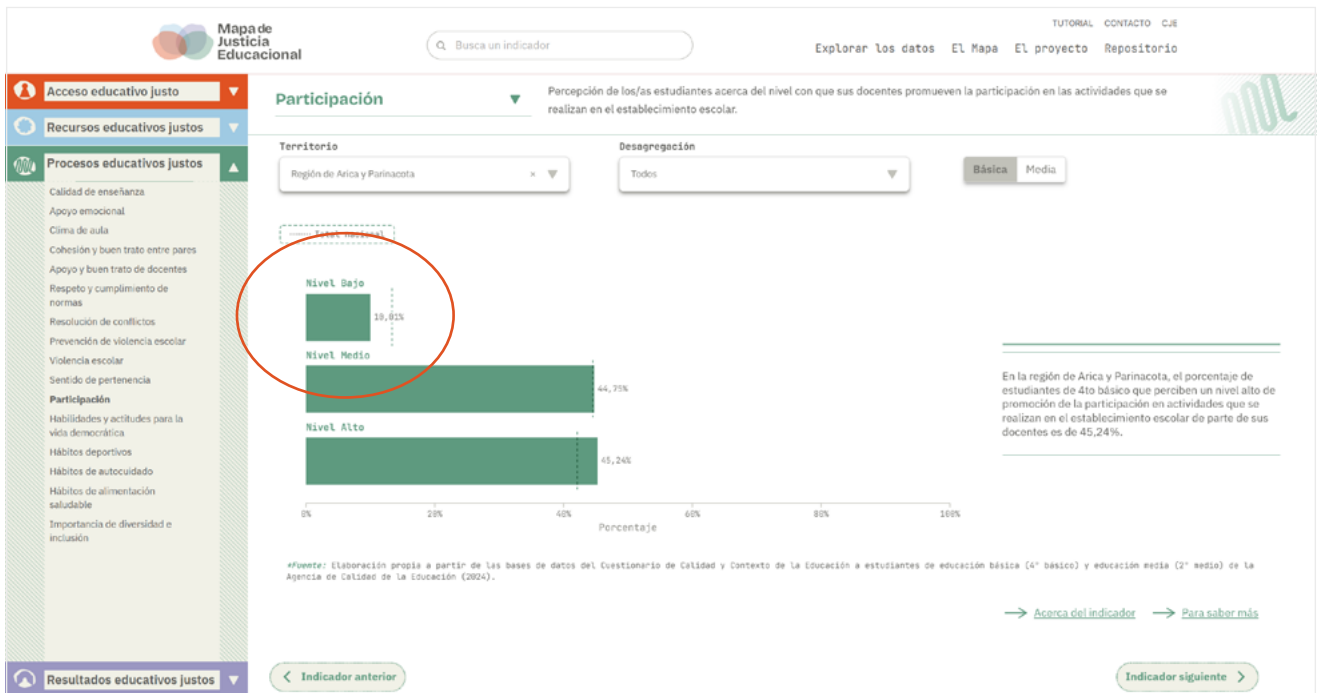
Mapa de Justicia Educacional

Busca un indicador

TUTORIAL CONTACTO CJE

Explorar los datos El Mapa El proyecto Repositorio

Acceso educativo justo

Recursos educativos justos

Procesos educativos justos

Calidad de enseñanza
Apoyo emocional
Clima de aula
Cohesión y buen trato entre pares
Apoyo y buen trato de docentes
Respeto y cumplimiento de normas
Resolución de conflictos
Prevención de violencia escolar
Violencia escolar
Sentido de pertenencia
Participación
Habilidades y actitudes para la vida democrática
Hábitos deportivos
Hábitos de autocuidado
Hábitos de alimentación saludable
Importancia de diversidad e inclusión

Resultados educativos justos

Participación

Percepción de los/as estudiantes acerca del nivel con que sus docentes promueven la participación en las actividades que se realizan en el establecimiento escolar.

Territorio
Región de Arica y Parinacota

Desagregación
Todos

Básica Media

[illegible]

Nivel Bajo
10,01%

Nivel Medio
44,75%

Nivel Alto
45,24%

0% 20% 40% 60% 80% 100%
Porcentaje

En la región de Arica y Parinacota, el porcentaje de estudiantes de 4to básico que perciben un nivel alto de promoción de la participación en actividades que se realizan en el establecimiento escolar de parte de sus docentes es de 45,24%.

*Fuente: Elaboración propia a partir de las bases de datos del Cuestionario de Calidad y Contexto de la Educación a estudiantes de educación básica (4° básico) y educación media (2° medio) de la Agencia de Calidad de la Educación (2024).

Acerca del indicador Para saber más

Indicador anterior

Indicador siguiente